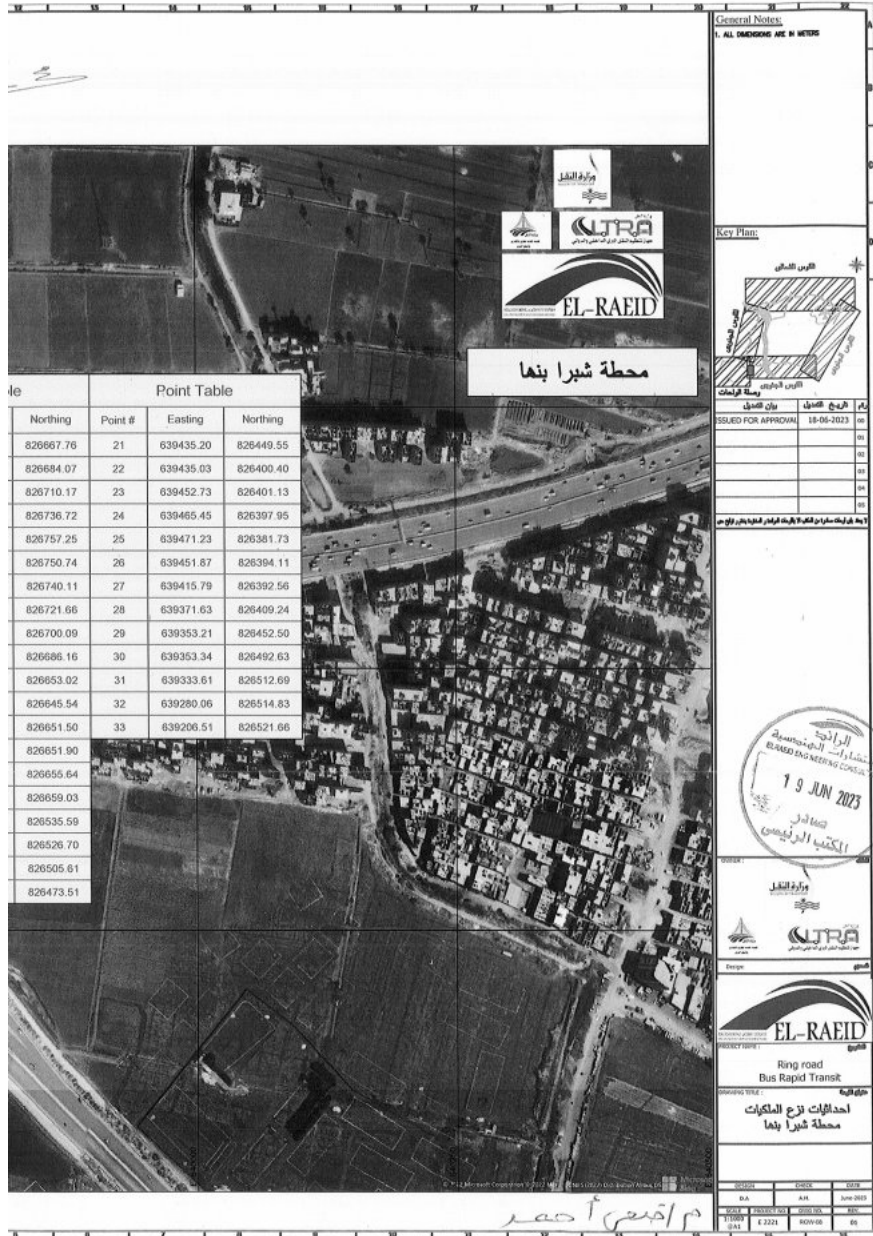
General Notes:
1. ALL DIMENSIONS ARE IN METERS

Key Plan:

الرائد للاستشارات الهندسية
ELRAEID ENGINEERING CONSULT
19 JUN 2023
صادر
المكتب الرئيسي

وزارة النقل

ELTRA

EL-RAEID

محطة شبرا بنها

| le |
|---|
| Northing |
| 826667.76 |
| 826684.07 |
| 826710.17 |
| 826736.72 |
| 826757.25 |
| 826750.74 |
| 826740.11 |
| 826721.66 |
| 826700.09 |
| 826686.16 |
| 826653.02 |
| 826645.54 |
| 826651.50 |
| 826651.90 |
| 826655.64 |
| 826659.03 |
| 826535.59 |
| 826526.70 |
| 826505.61 |
| 826473.51 |

Point Table

| Point # | Easting | Northing |
|---|---|---|
| 21 | 639435.20 | 826449.55 |
| 22 | 639435.03 | 826400.40 |
| 23 | 639452.73 | 826401.13 |
| 24 | 639465.45 | 826397.95 |
| 25 | 639471.23 | 826381.73 |
| 26 | 639451.87 | 826394.11 |
| 27 | 639415.79 | 826392.56 |
| 28 | 639371.63 | 826409.24 |
| 29 | 639353.21 | 826452.50 |
| 30 | 639353.34 | 826492.63 |
| 31 | 639333.61 | 826512.69 |
| 32 | 639280.06 | 826514.83 |
| 33 | 639206.51 | 826521.66 |

| بيان التعديل | التاريخ | رقم |
|---|---|---|
| ISSUED FOR APPROVAL | 18-06-2023 | 00 |
| | | 01 |
| | | 02 |
| | | 03 |
| | | 04 |
| | | 05 |

Owner :
وزارة النقل
ELTRA
Design
EL-RAEID
PROJECT NAME :
Ring road
Bus Rapid Transit
DRAWING TITLE :
احداثيات نزع الملكيات
محطة شبرا بنها

| DESIGN | CHECK | DATE |
|---|---|---|
| D.A | A.H. | June-2023 |
| SCALE | PROJECT NO. | DRAW. NO. | REV. |
| 1:1000 @A1 | E 2221 | ROW-06 | 01 |

م/ فتحي أحمد